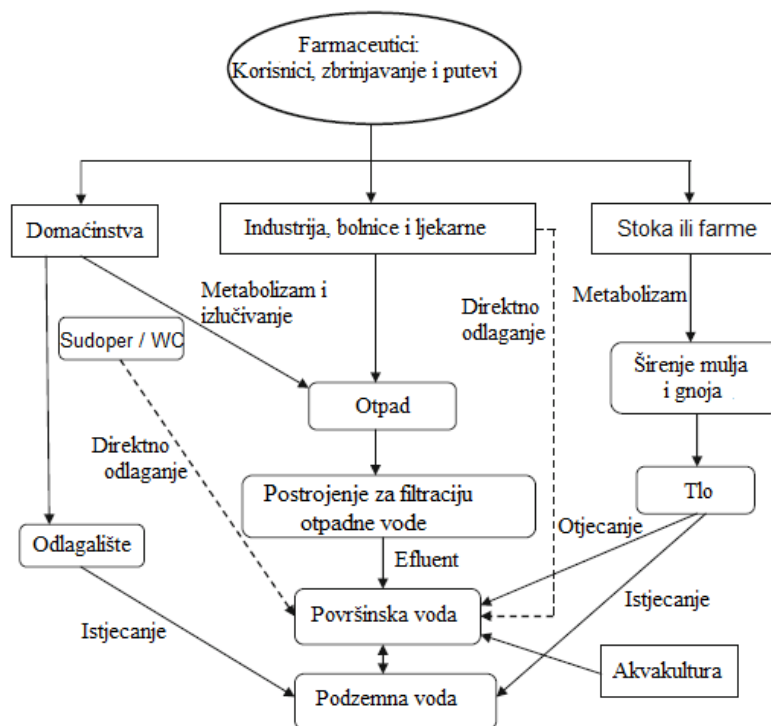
Farmaceutici: Korisnici, zbrinjavanje i putevi

Domaćinstva

Industrija, bolnice i ljekarne

Stoka ili farme

Metabolizam i izlučivanje

Direktno odlaganje

Metabolizam

Sudoper / WC

Otpad

Širenje mulja i gnoja

Direktno odlaganje

Postrojenje za filtraciju otpadne vode

Tlo

Odlagalište

Otjecanje

Efluent

Istjecanje

Površinska voda

Istjecanje

Akvakultura

Podzemna voda